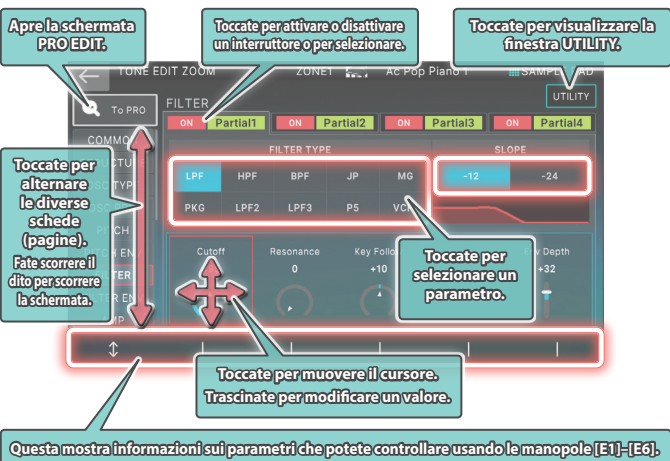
Apre la schermata PRO EDIT.

Toccate per attivare o disattivare un interruttore o per selezionare.

Toccate per visualizzare la finestra UTILITY.

TONE EDIT ZOOM

ZONE1

Ac Pop Piano 1

SAMPLE PAD

UTILITY

To PRO

FILTER

COMMON

Toccate per alternare le diverse schede (pagine).

Fate scorrere il dito per scorrere la schermata.

ON Partial1

ON Partial2

ON Partial3

ON Partial4

FILTER TYPE

SLOPE

LPF

HPF

BPF

JP

MG

-12

-24

PKG

LPF2

LPF3

P5

VC

Cutoff

Resonance

0

Key Follo

+10

Toccate per selezionare un parametro.

Env Depth

+32

Toccate per muovere il cursore.

Trascinate per modificare un valore.

Questa mostra informazioni sui parametri che potete controllare usando le manopole [E1]–[E6].